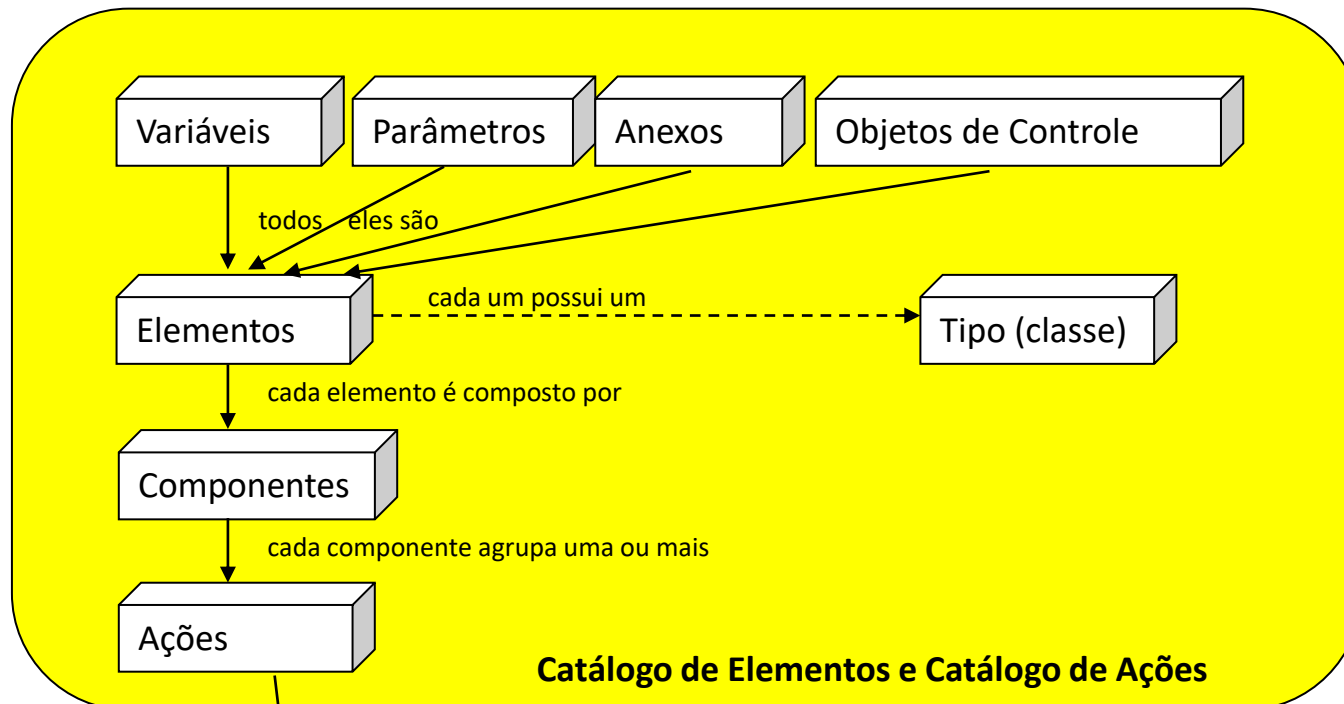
Variáveis

Parâmetros

Anexos

Objetos de Controle

todos eles são

Elementos

cada um possui um

Tipo (classe)

cada elemento é composto por

Componentes

cada componente agrupa uma ou mais

Ações

**Catálogo de Elementos e Catálogo de Ações**